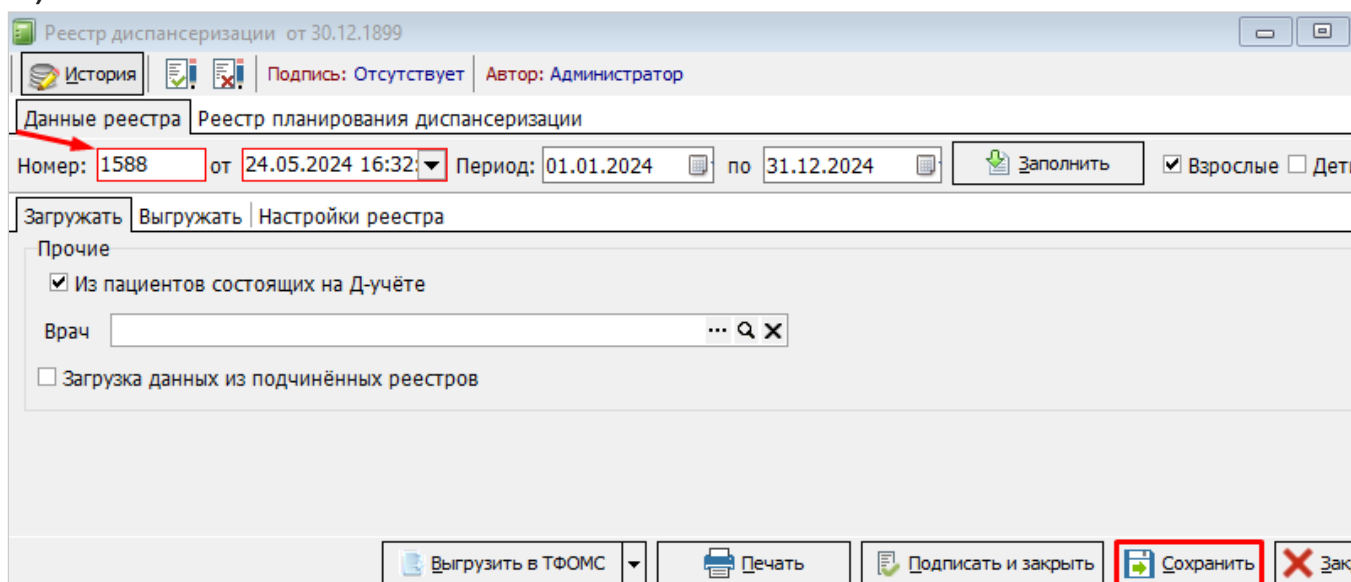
Реестр диспансеризации от 30.12.1899

История | Подпись: Отсутствует | Автор: Администратор

Данные реестра | Реестр планирования диспансеризации

Номер: 1588 от 24.05.2024 16:3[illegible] Период: 01.01.2024 по 31.12.2024 Заполнить ☑ Взрослые ☐ Дет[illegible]

Загружать | Выгружать | Настройки реестра

Прочие

☑ Из пациентов состоящих на Д-учёте

Врач ...

☐ Загрузка данных из подчинённых реестров

Выгрузить в ТФОМС | Печать | Подписать и закрыть | Сохранить | Зак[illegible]